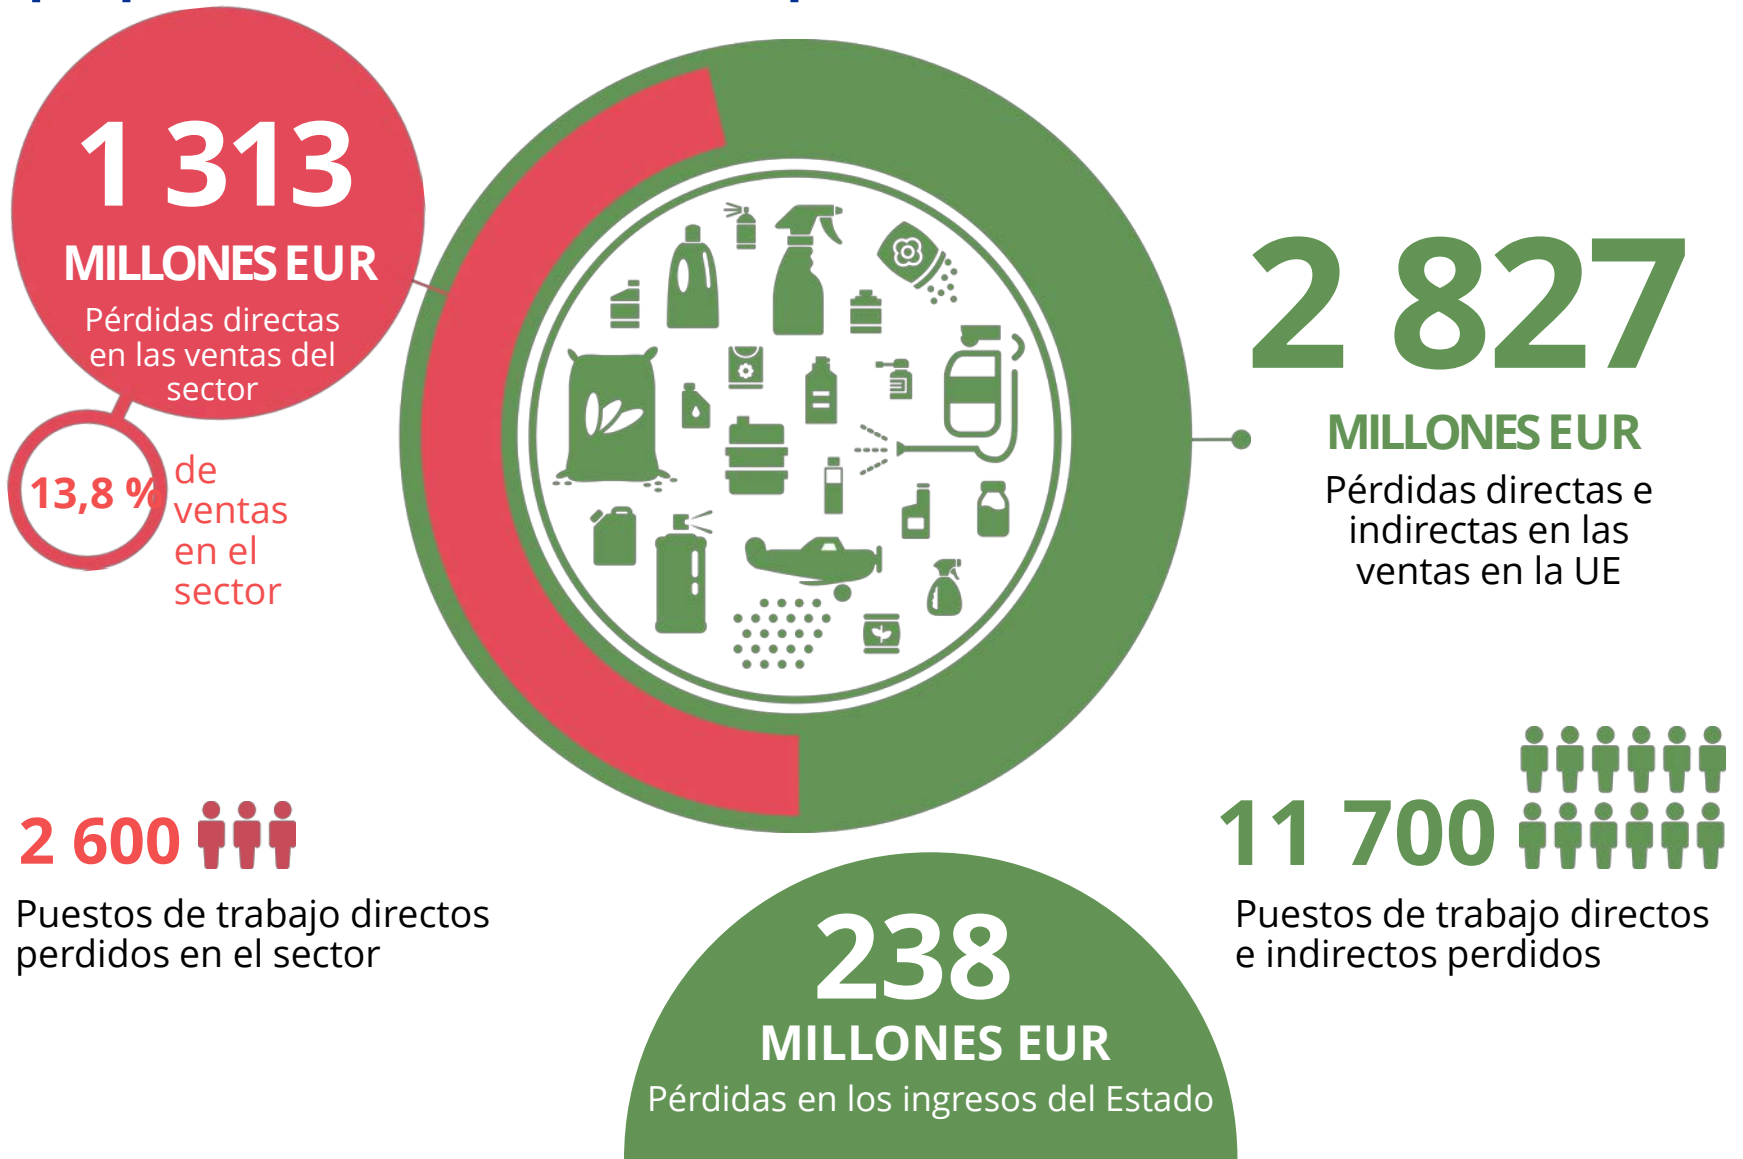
1 313
MILLONES EUR
Pérdidas directas en las ventas del sector

13,8 % de ventas en el sector

2 827
MILLONES EUR
Pérdidas directas e indirectas en las ventas en la UE

2 600
Puestos de trabajo directos perdidos en el sector

11 700
Puestos de trabajo directos e indirectos perdidos

238
MILLONES EUR
Pérdidas en los ingresos del Estado